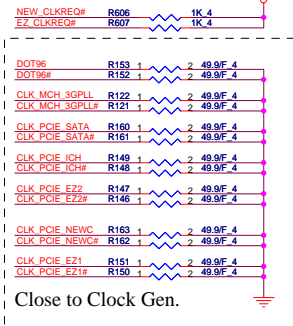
NEW_CLKREQ# R606 1K_4
EZ_CLKREQ# R607 1K_4

DOT96 R153 1 2 49.9/F_4
DOT96# R152 1 2 49.9/F_4

CLK_MCH_3GPLL R122 1 2 49.9/F_4
CLK_MCH_3GPLL# R121 1 2 49.9/F_4

CLK_PCIE_SATA R160 1 2 49.9/F_4
CLK_PCIE_SATA# R161 1 2 49.9/F_4

CLK_PCIE_ICH R149 1 2 49.9/F_4
CLK_PCIE_ICH# R148 1 2 49.9/F_4

CLK_PCIE_EZ2 R147 1 2 49.9/F_4
CLK_PCIE_EZ2# R146 1 2 49.9/F_4

CLK_PCIE_NEWC R163 1 2 49.9/F_4
CLK_PCIE_NEWC# R162 1 2 49.9/F_4

CLK_PCIE_EZ1 R151 1 2 49.9/F_4
CLK_PCIE_EZ1# R150 1 2 49.9/F_4

Close to Clock Gen.